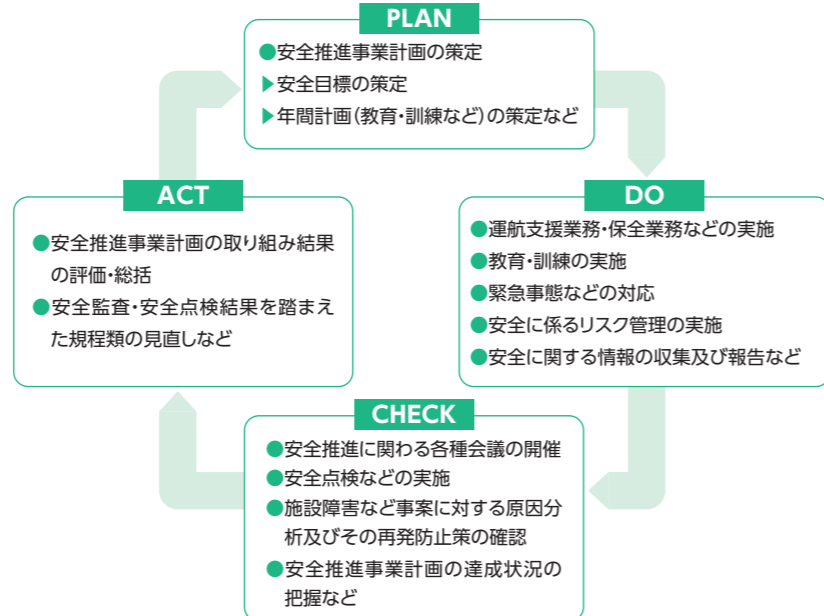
PLAN
●安全推進事業計画の策定
▶安全目標の策定
▶年間計画(教育・訓練など)の策定など

DO
●運航支援業務・保全業務などの実施
●教育・訓練の実施
●緊急事態などの対応
●安全に係るリスク管理の実施
●安全に関する情報の収集及び報告など

CHECK
●安全推進に関わる各種会議の開催
●安全点検などの実施
●施設障害など事案に対する原因分析及びその再発防止策の確認
●安全推進事業計画の達成状況の把握など

ACT
●安全推進事業計画の取り組み結果の評価・総括
●安全監査・安全点検結果を踏まえた規程類の見直しなど